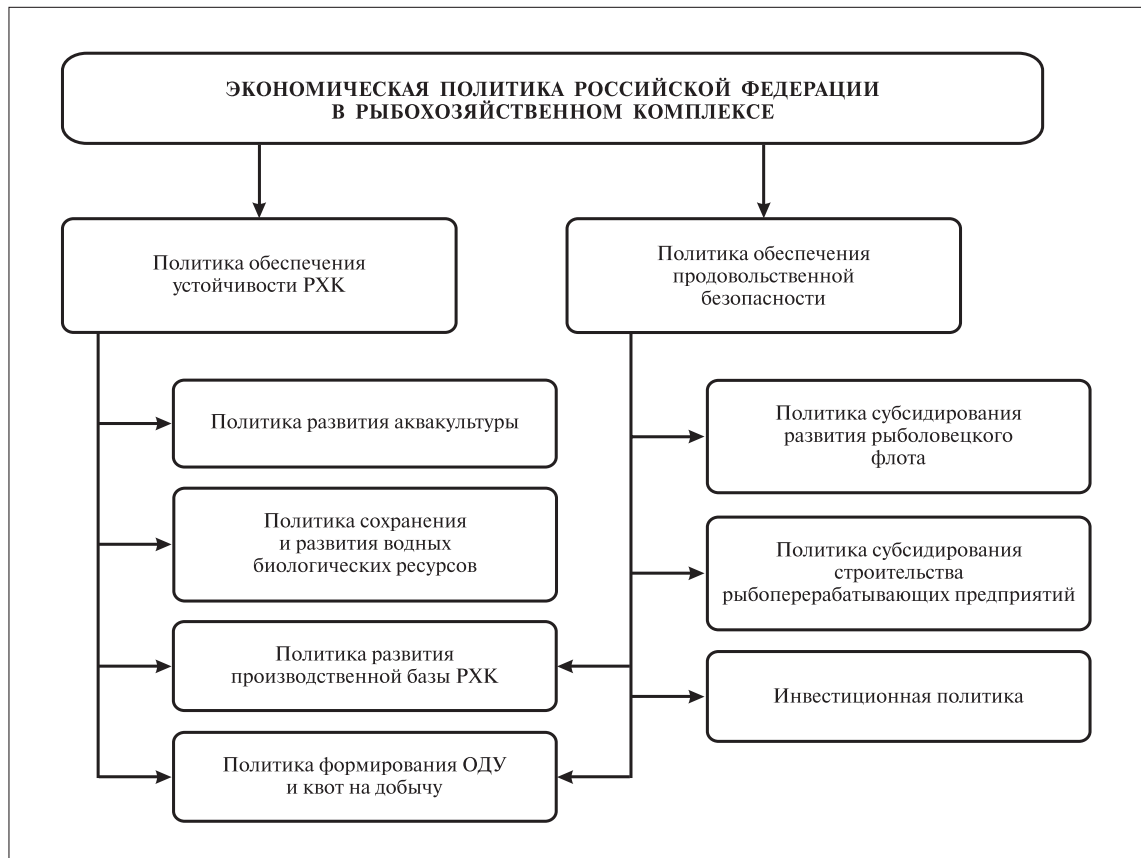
ЭКОНОМИЧЕСКАЯ ПОЛИТИКА РОССИЙСКОЙ ФЕДЕРАЦИИ В РЫБОХОЗЯЙСТВЕННОМ КОМПЛЕКСЕ

Политика обеспечения устойчивости РХК

Политика обеспечения продовольственной безопасности

Политика развития аквакультуры

Политика сохранения и развития водных биологических ресурсов

Политика развития производственной базы РХК

Политика формирования ОДУ и квот на добычу

Политика субсидирования развития рыболовецкого флота

Политика субсидирования строительства рыбоперерабатывающих предприятий

Инвестиционная политика